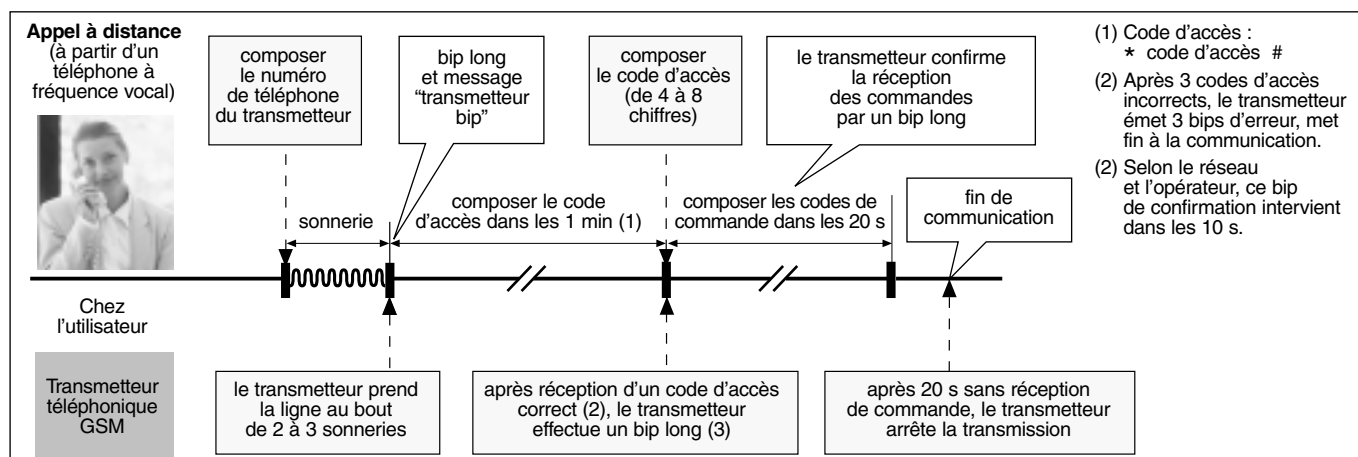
Appel à distance
(à partir d'un téléphone à fréquence vocal)

composer le numéro de téléphone du transmetteur

bip long et message "transmetteur bip"

composer le code d'accès (de 4 à 8 chiffres)

le transmetteur confirme la réception des commandes par un bip long

(1) Code d'accès : * code d'accès #

(2) Après 3 codes d'accès incorrects, le transmetteur émet 3 bips d'erreur, met fin à la communication.

(2) Selon le réseau et l'opérateur, ce bip de confirmation intervient dans les 10 s.

sonnerie

composer le code d'accès dans les 1 min (1)

composer les codes de commande dans les 20 s

fin de communication

Chez l'utilisateur

Transmetteur téléphonique GSM

le transmetteur prend la ligne au bout de 2 à 3 sonneries

après réception d'un code d'accès correct (2), le transmetteur effectue un bip long (3)

après 20 s sans réception de commande, le transmetteur arrête la transmission